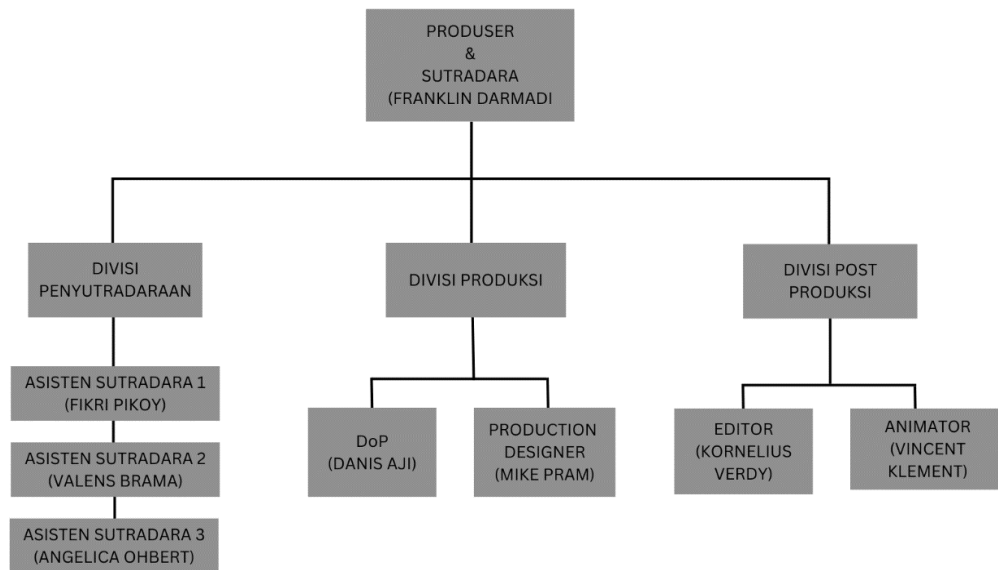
PRODUSER
&
SUTRADARA
(FRANKLIN DARMADI

DIVISI PENYUTRADARAAN

DIVISI PRODUKSI

DIVISI POST PRODUKSI

ASISTEN SUTRADARA 1
(FIKRI PIKOY)

ASISTEN SUTRADARA 2
(VALENS BRAMA)

ASISTEN SUTRADARA 3
(ANGELICA OHBERT)

DoP
(DANIS AJI)

PRODUCTION DESIGNER
(MIKE PRAM)

EDITOR
(KORNELIUS VERDY)

ANIMATOR
(VINCENT KLEMENT)